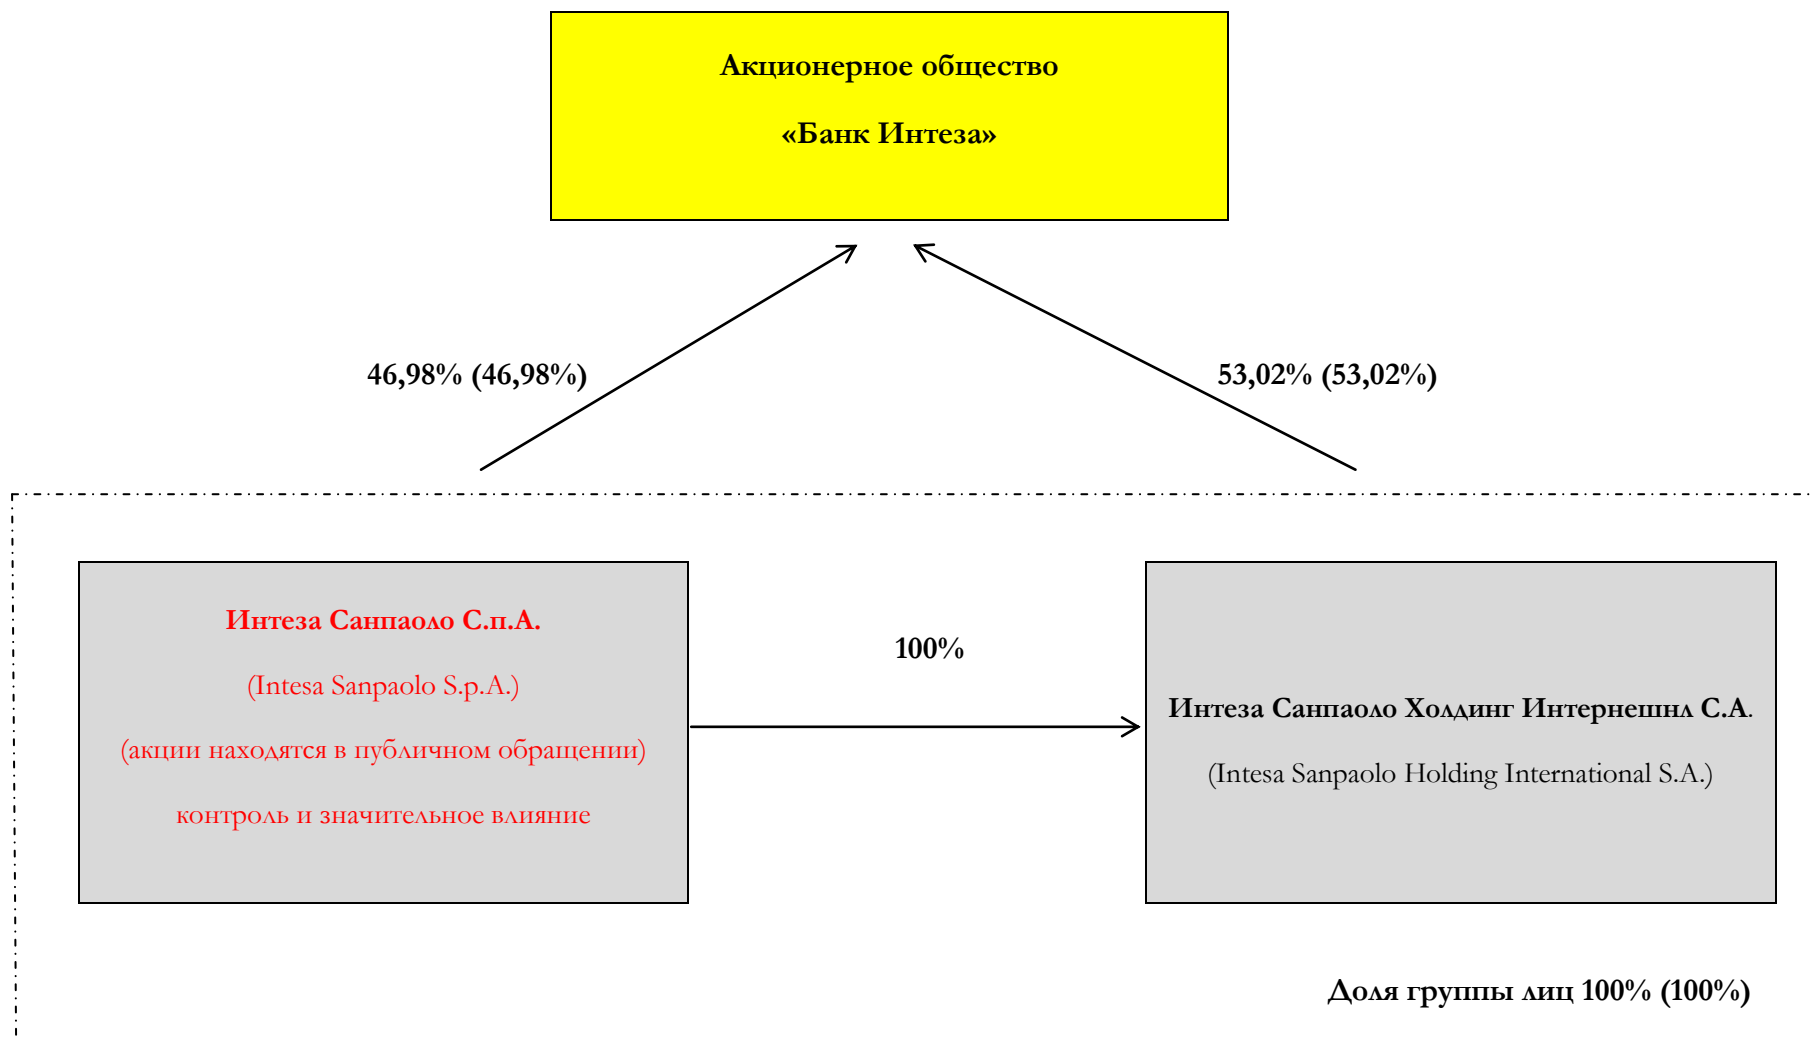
Акционерное общество

«Банк Интеза»

46,98% (46,98%)

53,02% (53,02%)

Интеза Санпаоло С.п.А.

(Intesa Sanpaolo S.p.A.)

(акции находятся в публичном обращении)

контроль и значительное влияние

100%

Интеза Санпаоло Холдинг Интернешнл С.А.

(Intesa Sanpaolo Holding International S.A.)

Доля группы лиц 100% (100%)